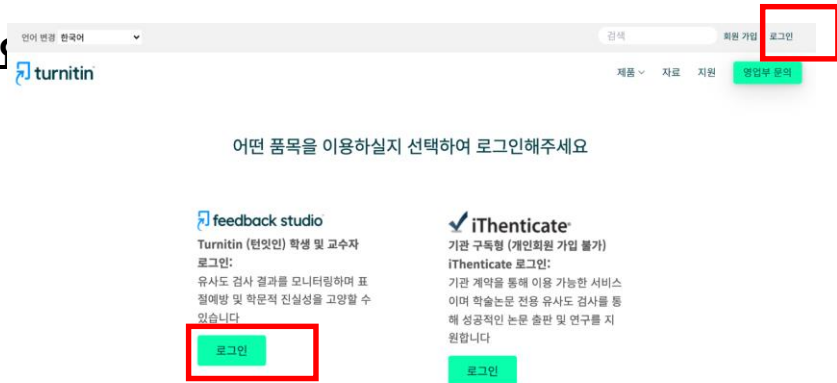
언어 변경 한국어

검색

회원 가입 로그인

turnitin

제품 자료 지원 영업부 문의

어떤 품목을 이용하실지 선택하여 로그인해주세요

feedback studio

Turnitin (턴잇인) 학생 및 교수자 로그인:

유사도 검사 결과를 모니터링하며 표절예방 및 학문적 진실성을 고양할 수 있습니다

로그인

iThenticate

기관 구독형 (개인회원 가입 불가) iThenticate 로그인:

기관 계약을 통해 이용 가능한 서비스이며 학술논문 전용 유사도 검사를 통해 성공적인 논문 출판 및 연구를 지원합니다

로그인